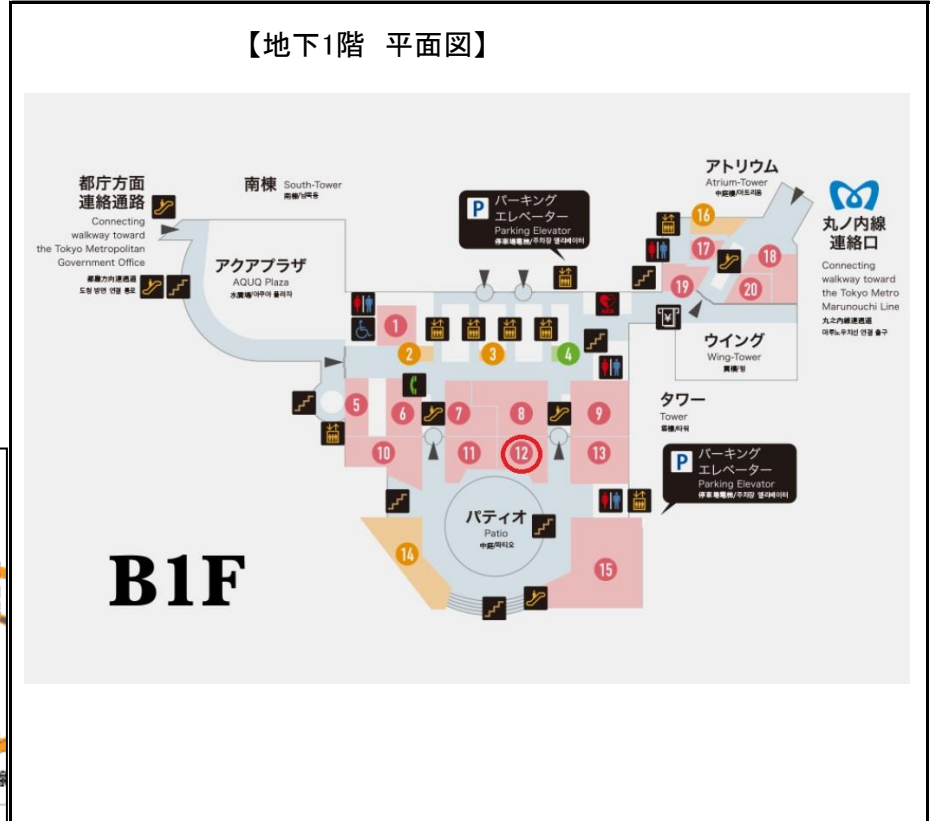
【地下1階 平面図】

都庁方面連絡通路
Connecting walkway toward the Tokyo Metropolitan Government Office
都厅方向连通道
도청 방면 연결 통로

南棟 South-Tower
南楼/남쪽동

アクアプラザ
AQUQ Plaza
水廣場/아쿠아 플라자

P パーキングエレベーター
Parking Elevator
停车場電梯/주차장 엘리베이터

アトリウム
Atrium-Tower
中庭楼/아트리움

丸ノ内線連絡口
Connecting walkway toward the Tokyo Metro Marunouchi Line
丸之内線連通道
마루노우치선 연결 출구

ウイング
Wing-Tower
翼楼/윙

タワー
Tower
塔楼/타워

P パーキングエレベーター
Parking Elevator
停车場電梯/주차장 엘리베이터

パティオ
Patio
中庭/파티오

AED

1 2 3 4 5 6 7 8 9 10 11 12 13 14 15 16 17 18 19 20

B1F